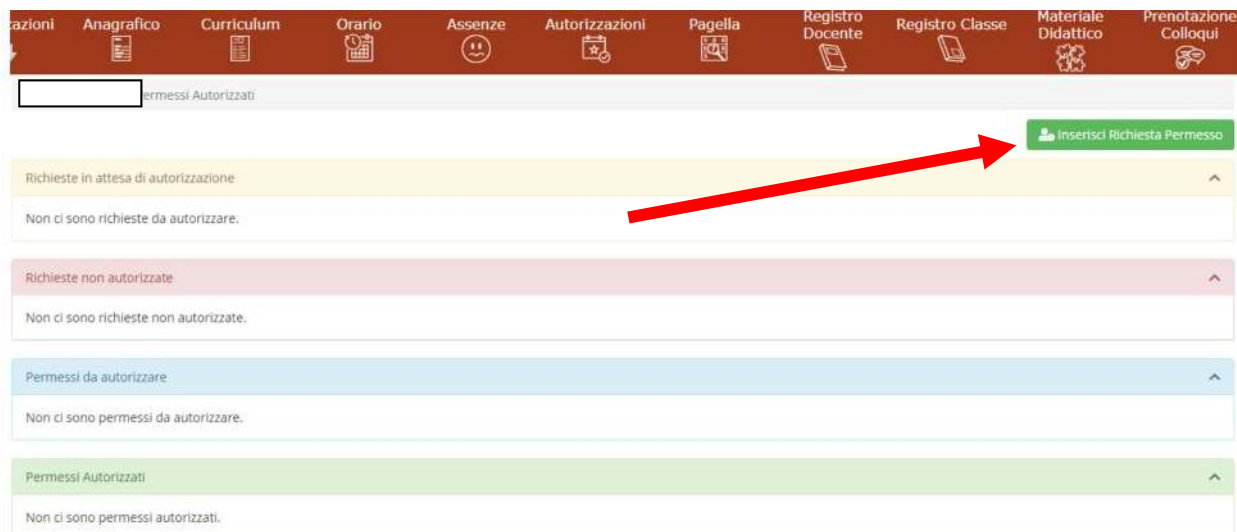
zazioni Anagrafico Curriculum Orario Assenze Autorizzazioni Pagella Registro Docente Registro Classe Materiale Didattico Prenotazione Colloqui

ermessi Autorizzati

Inserisci Richiesta Permesso

Richieste in attesa di autorizzazione

Non ci sono richieste da autorizzare.

Richieste non autorizzate

Non ci sono richieste non autorizzate.

Permessi da autorizzare

Non ci sono permessi da autorizzare.

Permessi Autorizzati

Non ci sono permessi autorizzati.